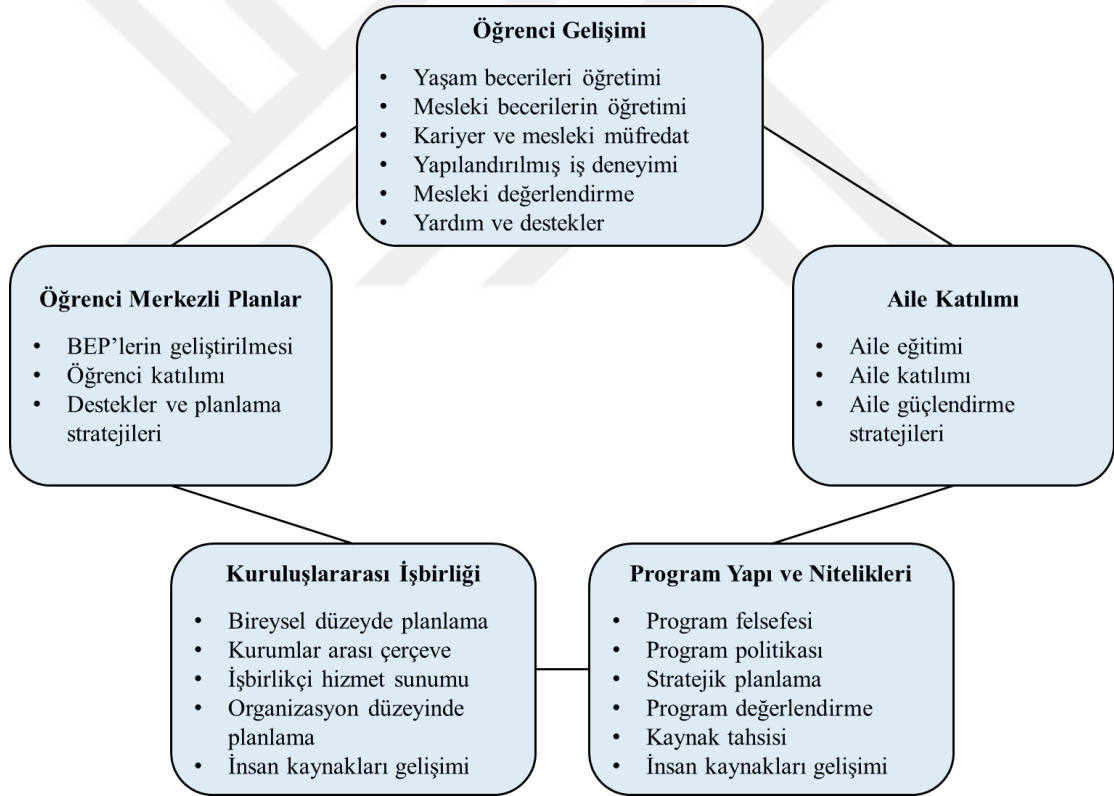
Öğrenci Gelişimi

- Yaşam becerileri öğretimi
- Mesleki becerilerin öğretimi
- Kariyer ve mesleki müfredat
- Yapılandırılmış iş deneyimi
- Mesleki değerlendirme
- Yardım ve destekler

Öğrenci Merkezli Planlar

- BEP'lerin geliştirilmesi
- Öğrenci katılımı
- Destekler ve planlama stratejileri

Aile Katılımı

- Aile eğitimi
- Aile katılımı
- Aile güçlendirme stratejileri

Kuruluşlararası İşbirliği

- Bireysel düzeyde planlama
- Kurumlar arası çerçeve
- İşbirlikçi hizmet sunumu
- Organizasyon düzeyinde planlama
- İnsan kaynakları gelişimi

Program Yapı ve Nitelikleri

- Program felsefesi
- Program politikası
- Stratejik planlama
- Program değerlendirme
- Kaynak tahsisi
- İnsan kaynakları gelişimi